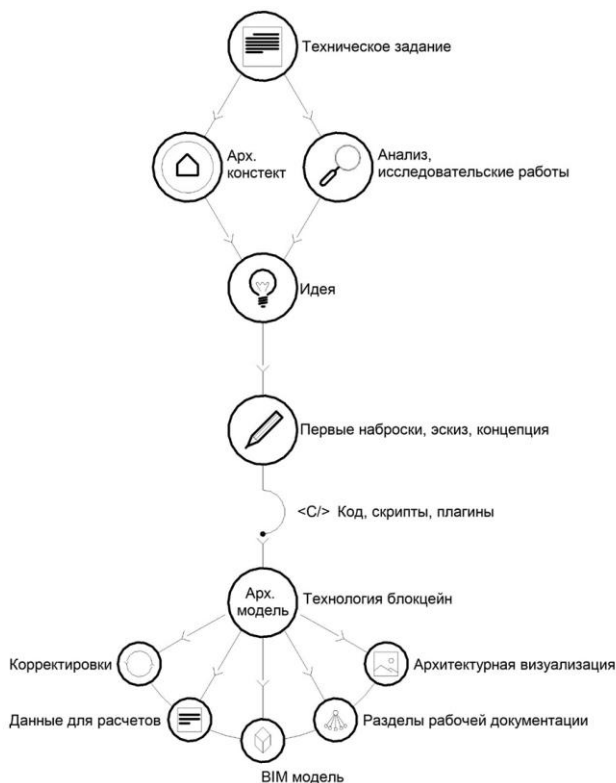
Техническое задание

Арх. констект

Анализ, исследовательские работы

Идея

Первые наброски, эскиз, концепция

<C/> Код, скрипты, плагины

Арх. модель

Технология блокцейн

Корректировки

Архитектурная визуализация

Данные для расчетов

Разделы рабочей документации

BIM модель